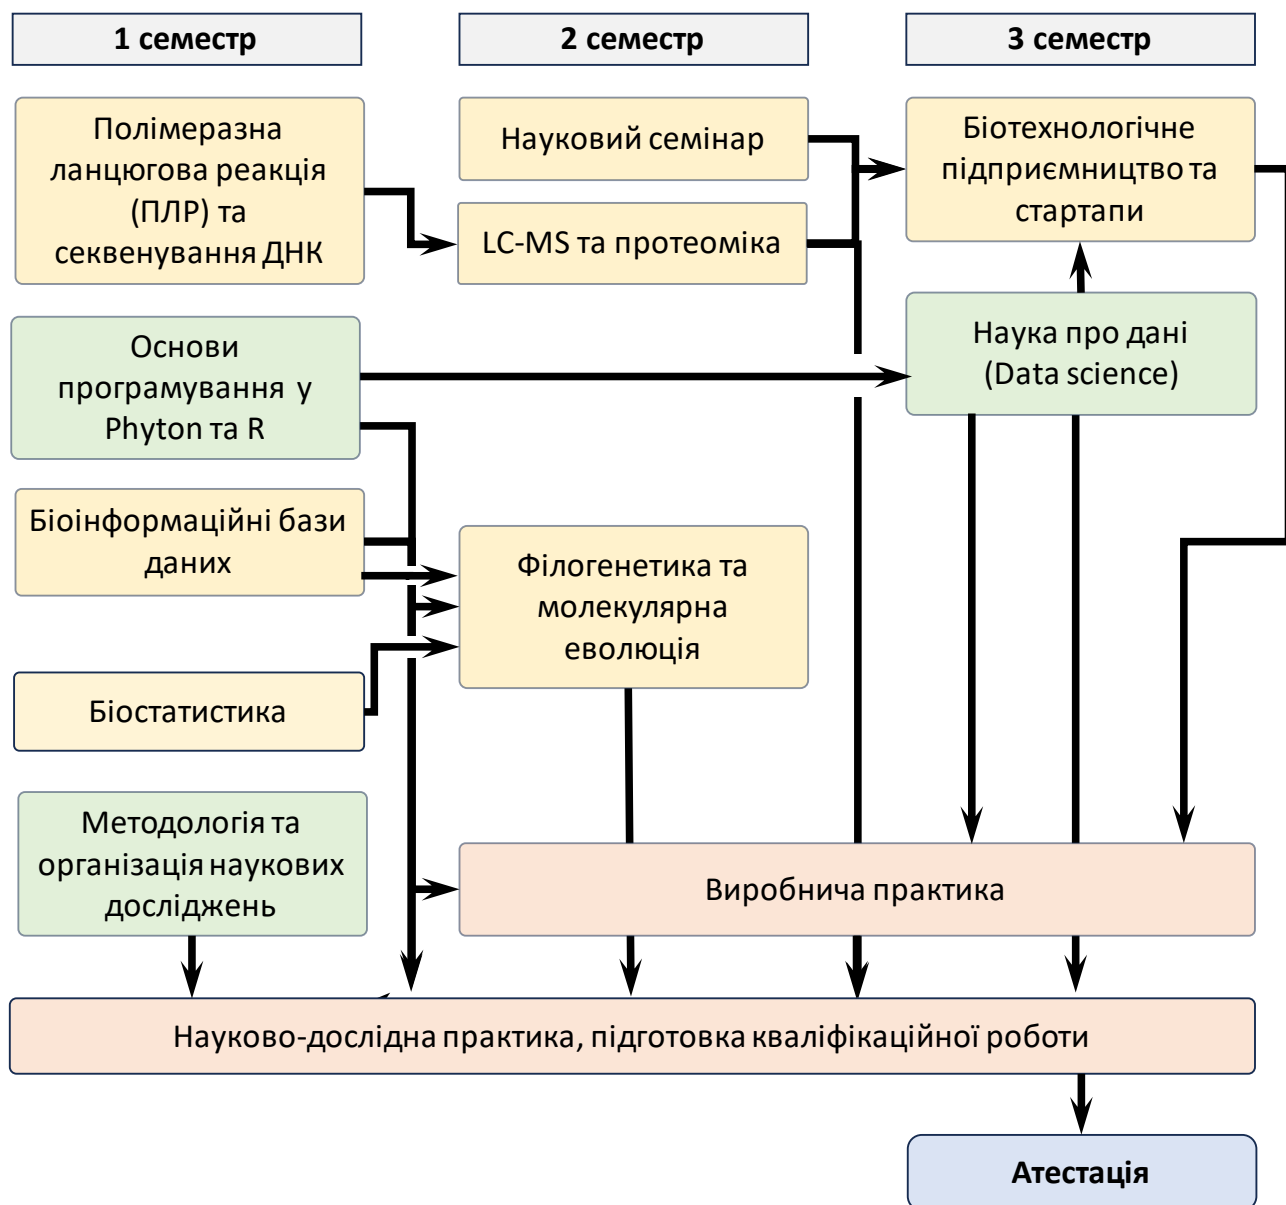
1 семестр

2 семестр

3 семестр

Полімеразна ланцюгова реакція (ПЛР) та секвенування ДНК

Науковий семінар

LC-MS та протеоміка

Біотехнологічне підприємництво та стартапи

Основи програмування у Phyton та R

Наука про дані (Data science)

Біоінформаційні бази даних

Філогенетика та молекулярна еволюція

Біостатистика

Методологія та організація наукових досліджень

Виробнича практика

Науково-дослідна практика, підготовка кваліфікаційної роботи

Атестація